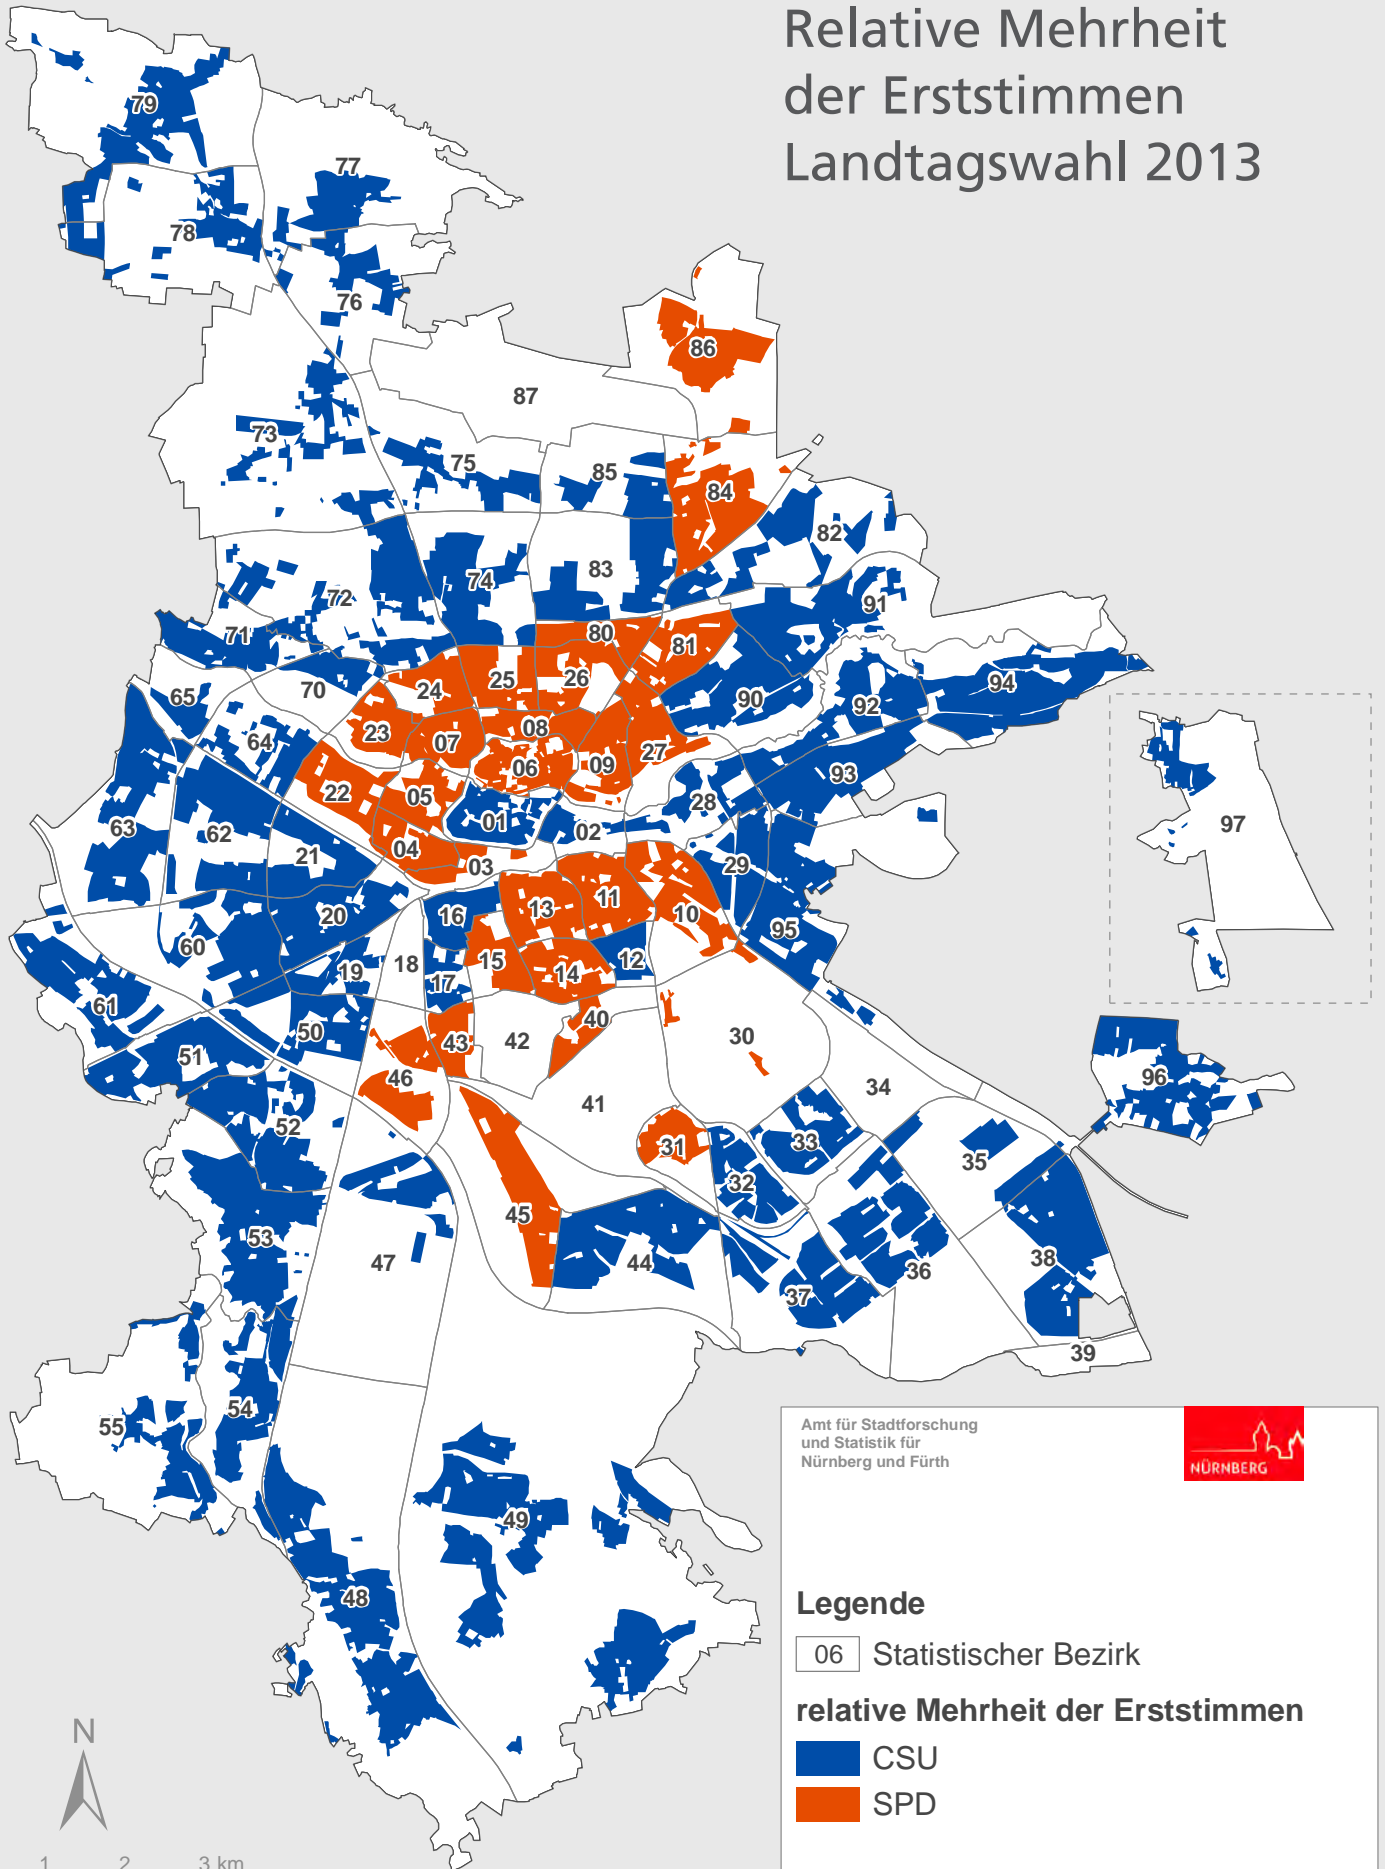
Relative Mehrheit der Erststimmen Landtagswahl 2013

79
77
78
76
86
87
73
75
85
84
82
83
74
72
71
80
81
91
94
65
70
24
25
26
90
92
23
07
08
27
64
22
06
09
93
05
28
97
63
62
01
02
21
04
03
29
20
16
13
11
10
95
60
19
18
15
14
12
17
61
40
50
43
42
30
51
46
34
96
41
52
31
33
35
32
45
53
47
44
38
36
37
39
54
55
49
48

Amt für Stadtforschung und Statistik für Nürnberg und Fürth

NÜRNBERG

Legende
06 Statistischer Bezirk
relative Mehrheit der Erststimmen
CSU
SPD

N
1 2 3 km